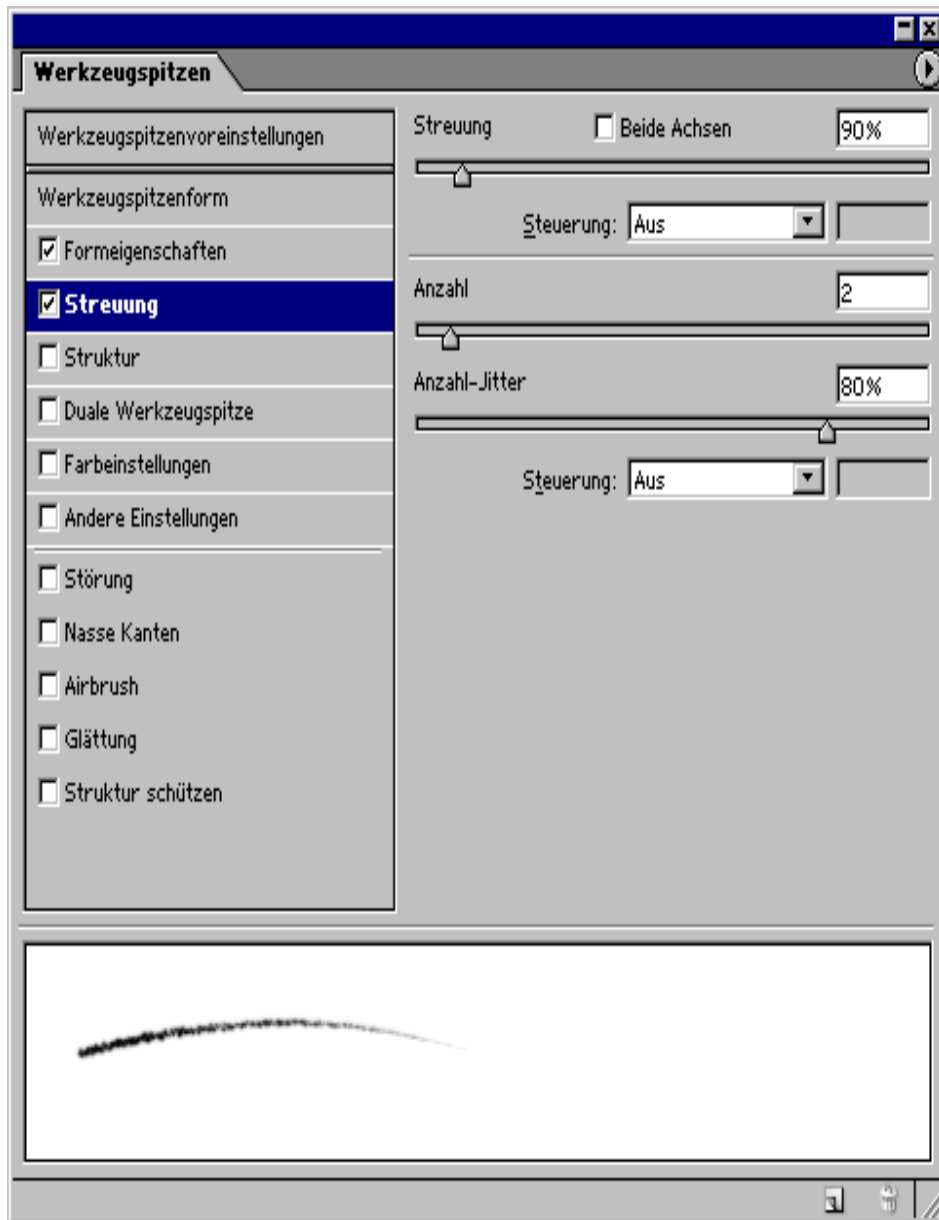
Werkzeugspitzen

Werkzeugspitzenvoreinstellungen

Werkzeugspitzenform

☑ Formeigenschaften

☑ Streuung

☐ Struktur

☐ Duale Werkzeugspitze

☐ Farbeinstellungen

☐ Andere Einstellungen

☐ Störung

☐ Nasse Kanten

☐ Airbrush

☐ Glättung

☐ Struktur schützen

Streuung ☐ Beide Achsen 90%

Steuerung: Aus

Anzahl 2

Anzahl-Jitter 80%

Steuerung: Aus